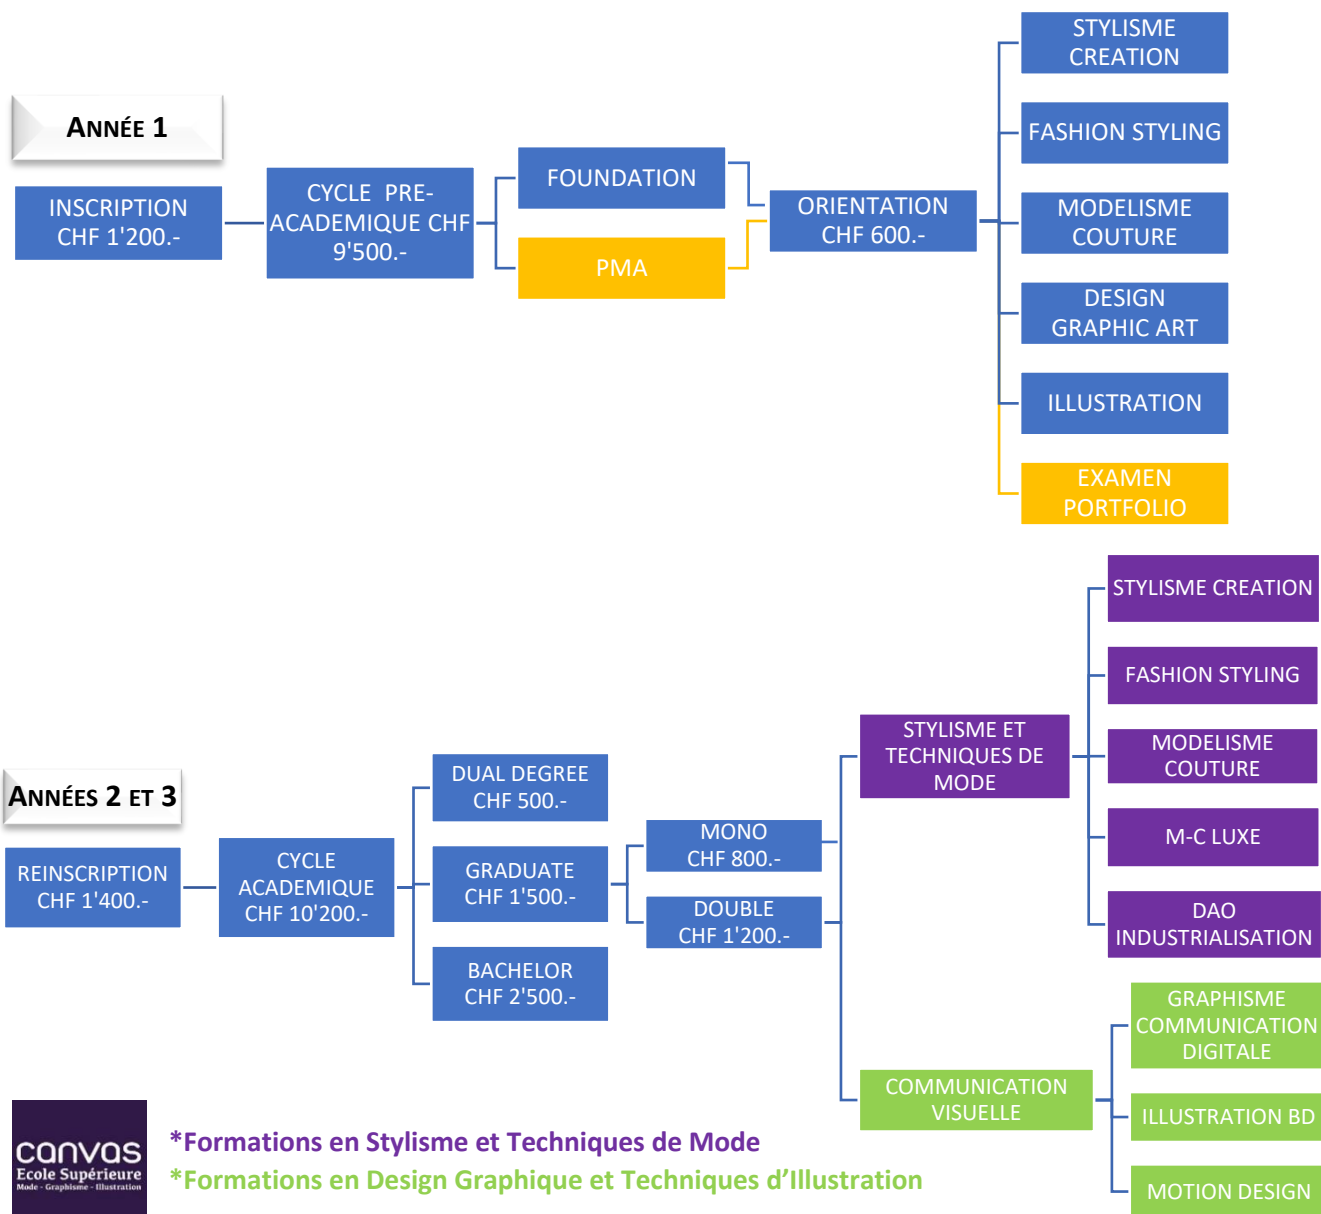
ANNÉE 1

INSCRIPTION CHF 1'200.-

CYCLE PRE-ACADEMIQUE CHF 9'500.-

FOUNDATION

PMA

ORIENTATION CHF 600.-

STYLISME CREATION

FASHION STYLING

MODELISME COUTURE

DESIGN GRAPHIC ART

ILLUSTRATION

EXAMEN PORTFOLIO

ANNÉES 2 ET 3

REINSCRIPTION CHF 1'400.-

CYCLE ACADEMIQUE CHF 10'200.-

DUAL DEGREE CHF 500.-

GRADUATE CHF 1'500.-

BACHELOR CHF 2'500.-

MONO CHF 800.-

DOUBLE CHF 1'200.-

STYLISME ET TECHNIQUES DE MODE

STYLISME CREATION

FASHION STYLING

MODELISME COUTURE

M-C LUXE

DAO INDUSTRIALISATION

COMMUNICATION VISUELLE

GRAPHISME COMMUNICATION DIGITALE

ILLUSTRATION BD

MOTION DESIGN

canvas
Ecole Supérieure
Mode · Graphisme · Illustration

*Formations en Stylisme et Techniques de Mode
*Formations en Design Graphique et Techniques d'Illustration